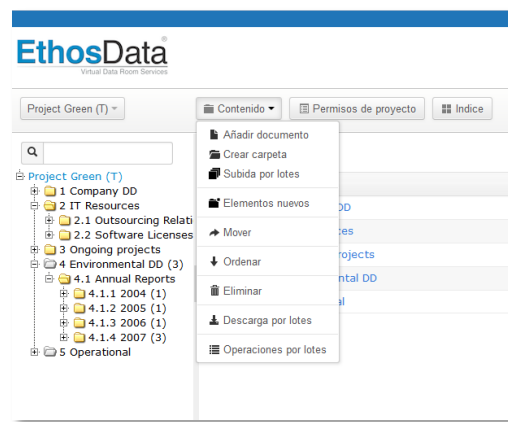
EthosData®
Virtual Data Room Services

Project Green (T)
Contenido
Permisos de proyecto
Indice

Añadir documento
Crear carpeta
Subida por lotes
Elementos nuevos
Mover
Ordenar
Eliminar
Descarga por lotes
Operaciones por lotes

Project Green (T)
1 Company DD
2 IT Resources
2.1 Outsourcing Relati
2.2 Software Licenses
3 Ongoing projects
4 Environmental DD (3)
4.1 Annual Reports
4.1.1 2004 (1)
4.1.2 2005 (1)
4.1.3 2006 (1)
4.1.4 2007 (3)
5 Operational

DD
ces
rojects
ntal DD
al